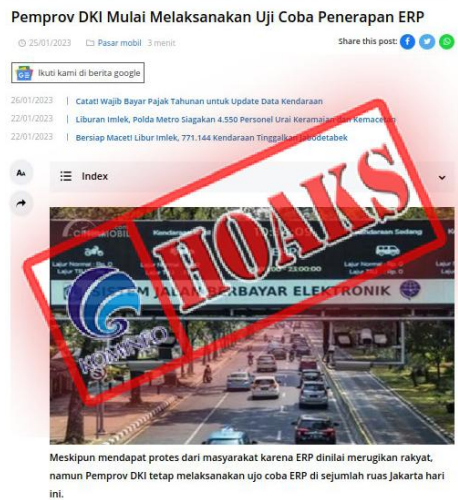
Pemprov DKI Mulai Melaksanakan Uji Coba Penerapan ERP

25/01/2023 Pasar mobil 3 menit

Share this post:

Ikuti kami di berita google

26/01/2023 | Catat! Wajib Bayar Pajak Tahunan untuk Update Data Kendaraan
22/01/2023 | Liburan Imlek, Polda Metro Siagakan 4.550 Personel Urai Keramaian dan Kemacetan
22/01/2023 | Bersiap Macet! Libur Imlek, 771.144 Kendaraan Tinggalkan Jabodetabek

Index

HOAKS

KOMINFO

SISTEM JALAN BERBAYAR ELEKTRONIK

Meskipun mendapat protes dari masyarakat karena ERP dinilai merugikan rakyat, namun Pemprov DKI tetap melaksanakan ujo coba ERP di sejumlah ruas Jakarta hari ini.